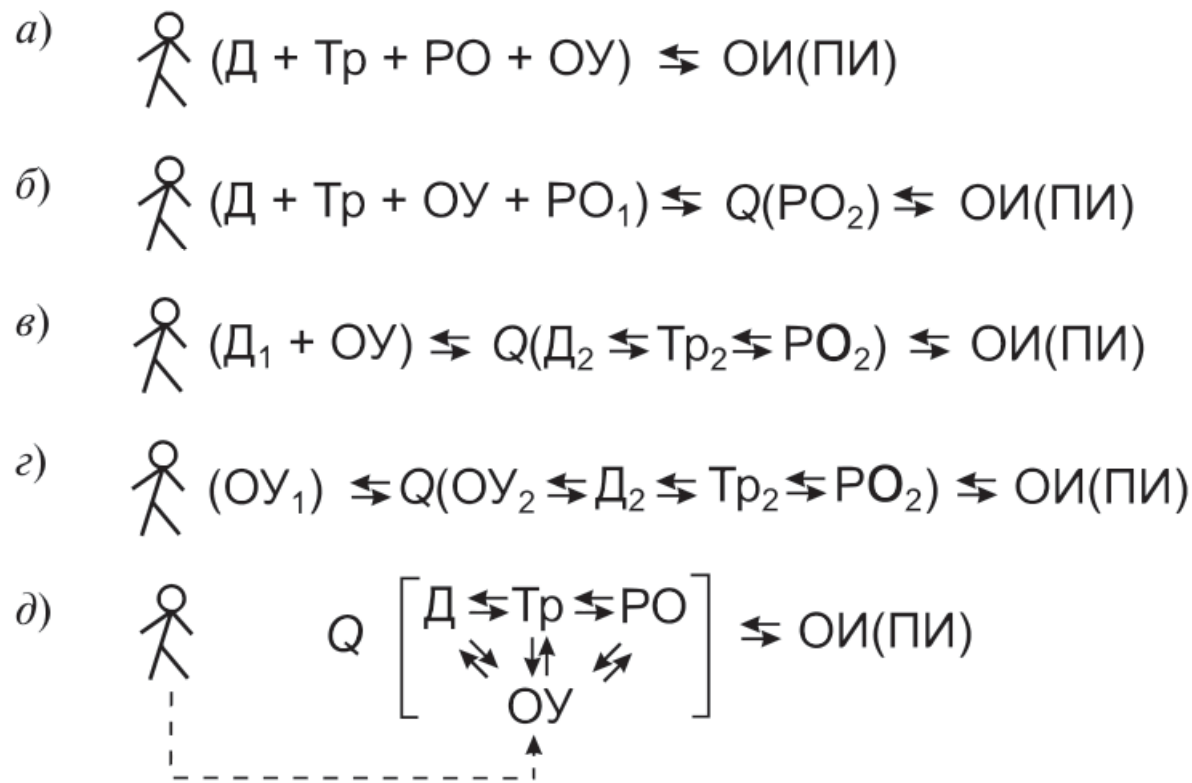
а) (Д + Тр + РО + ОУ) $\leftrightarrows$ ОИ(ПИ)

б) (Д + Тр + ОУ + РО$_1$) $\leftrightarrows$ $Q$(РО$_2$) $\leftrightarrows$ ОИ(ПИ)

в) (Д$_1$ + ОУ) $\leftrightarrows$ $Q$(Д$_2$ $\leftrightarrows$ Тр$_2$ $\leftrightarrows$ РО$_2$) $\leftrightarrows$ ОИ(ПИ)

г) (ОУ$_1$) $\leftrightarrows$ $Q$(ОУ$_2$ $\leftrightarrows$ Д$_2$ $\leftrightarrows$ Тр$_2$ $\leftrightarrows$ РО$_2$) $\leftrightarrows$ ОИ(ПИ)

д) $Q$ [Д $\leftrightarrows$ Тр $\leftrightarrows$ РО ОУ] $\leftrightarrows$ ОИ(ПИ)